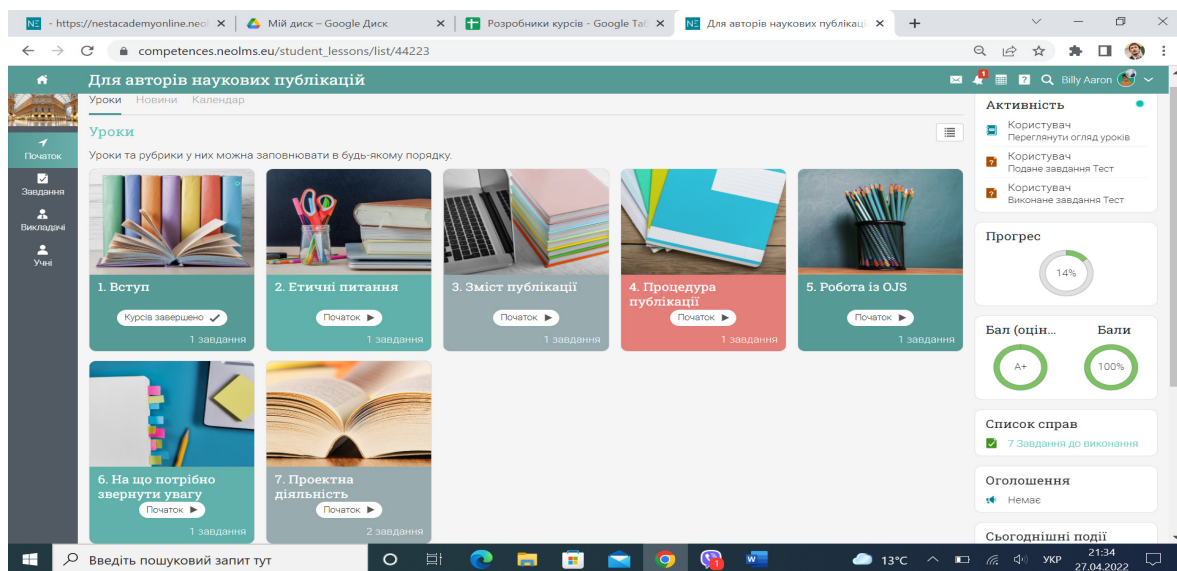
- https://nestacademyonline.neol ×
Мій диск – Google Диск ×
Розробники курсів - Google Таб ×
Для авторів наукових публікац ×
+

competences.neolms.eu/student_lessons/list/44223

Для авторів наукових публікацій
Billy Aaron

Початок
Завдання
Викладачі
Учні

Уроки Новини Календар

Уроки

Уроки та рубрики у них можна заповнювати в будь-якому порядку.

1. Вступ
Курсів завершено
1 завдання

2. Етичні питання
Початок
1 завдання

3. Зміст публікації
Початок
1 завдання

4. Процедура публікації
Початок
1 завдання

5. Робота із OJS
Початок
1 завдання

6. На що потрібно звернути увагу
Початок
1 завдання

7. Проектна діяльність
Початок
2 завдання

Активність
Користувач
Переглянути огляд уроків
Користувач
Подане завдання Тест
Користувач
Виконане завдання Тест

Прогрес
14%

Бал (оцін...
A+
Бали
100%

Список справ
7 Завдання до виконання

Оголошення
Немає

Сьогоднішні події

Введіть пошуковий запит тут
13°C
УКР
21:34
27.04.2022